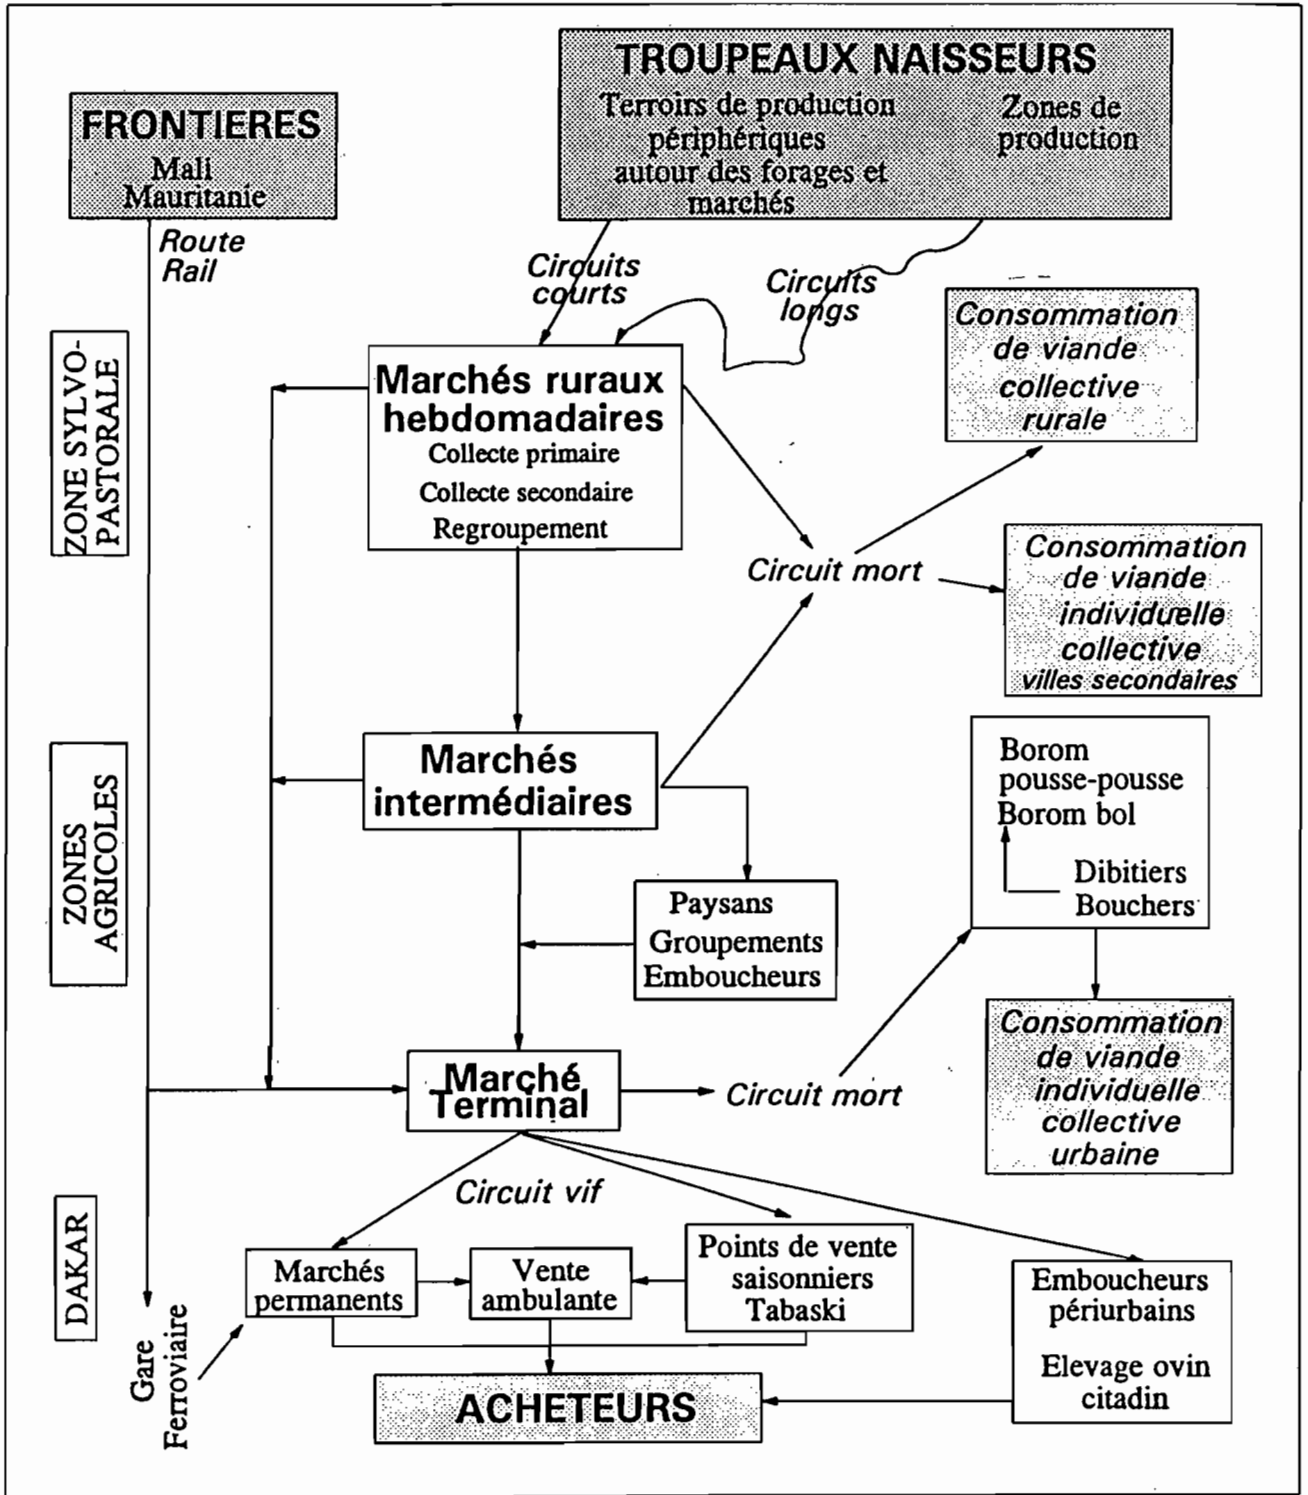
TROUPEAUX NAISSEURS
Terroirs de production périphériques autour des forages et marchés
Zones de production

FRONTIERES
Mali
Mauritanie

Route
Rail

Circuits courts

Circuits longs

Consommation de viande collective rurale

ZONE SYLVO-PASTORALE

Marchés ruraux hebdomadaires
Collecte primaire
Collecte secondaire
Regroupement

Circuit mort

Consommation de viande individuelle collective
villes secondaires

ZONES AGRICOLES

Marchés intermédiaires

Borom pousse-pousse
Borom bol
Dibitiers
Bouchers

Paysans
Groupements
Emboucheurs

Consommation de viande individuelle collective urbaine

Marché Terminal

Circuit mort

Circuit vif

DAKAR

Marchés permanents

Vente ambulante

Points de vente saisonniers Tabaski

Embouchers périurbains

Elevage ovin citadin

Gare Ferroviaire

ACHETEURS